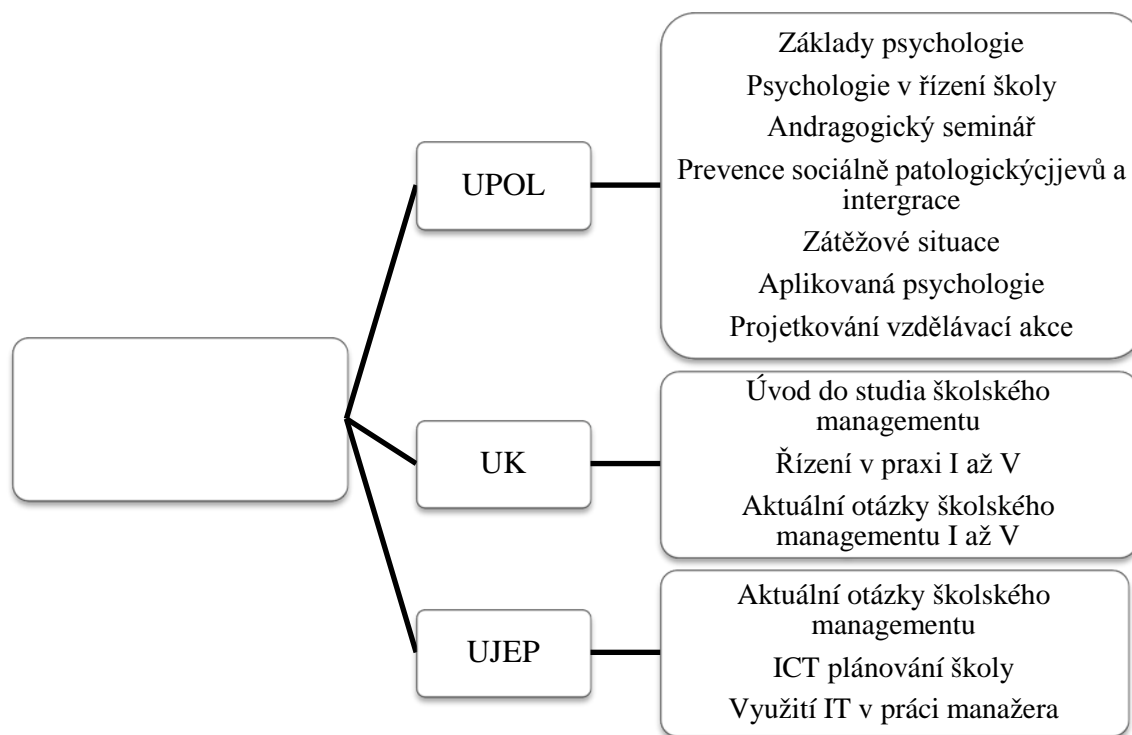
UPOL

Základy psychologie
Psychologie v řízení školy
Andragogický seminář
Prevence sociálně patologickýcjjevů a intergrace
Zátěžové situace
Aplikovaná psychologie
Projetkování vzdělávací akce

UK

Úvod do studia školského managementu
Řízení v praxi I až V
Aktuální otázky školského managementu I až V

UJEP

Aktuální otázky školského managementu
ICT plánování školy
Využití IT v práci manažera